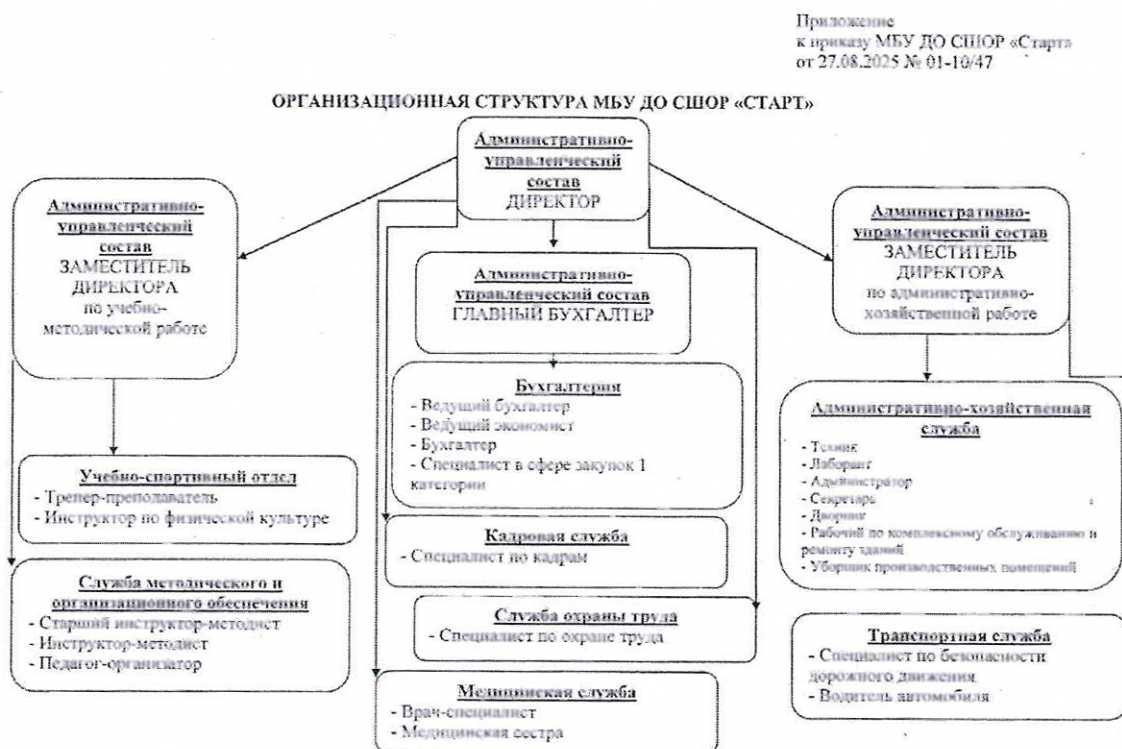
Приложение
к приказу МБУ ДО СШОР «Старт»
от 27.08.2025 № 01-10/47

ОРГАНИЗАЦИОННАЯ СТРУКТУРА МБУ ДО СШОР «СТАРТ»

Административно-управленческий состав
ДИРЕКТОР

Административно-управленческий состав
ЗАМЕСТИТЕЛЬ ДИРЕКТОРА
по учебно-методической работе

Административно-управленческий состав
ГЛАВНЫЙ БУХГАЛТЕР

Административно-управленческий состав
ЗАМЕСТИТЕЛЬ ДИРЕКТОРА
по административно-хозяйственной работе

Бухгалтерия
- Ведущий бухгалтер
- Ведущий экономист
- Бухгалтер
- Специалист в сфере закупок 1 категории

Административно-хозяйственная служба
- Техник
- Лаборант
- Администратор
- Секретарь
- Дворник
- Рабочий по комплексному обслуживанию и ремонту зданий
- Уборщик производственных помещений

Учебно-спортивный отдел
- Тренер-преподаватель
- Инструктор по физической культуре

Кадровая служба
- Специалист по кадрам

Служба методического и организационного обеспечения
- Старший инструктор-методист
- Инструктор-методист
- Педагог-организатор

Служба охраны труда
- Специалист по охране труда

Транспортная служба
- Специалист по безопасности дорожного движения
- Водитель автомобиля

Медицинская служба
- Врач-специалист
- Медицинская сестра